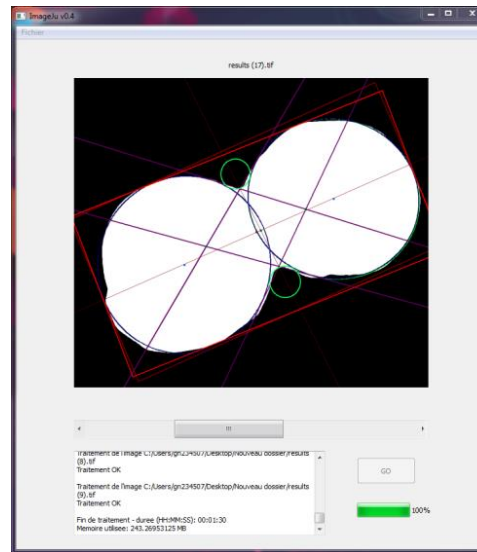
Image.lu v0.4

Fichier

results (17).tif

Traitement de l'image C:/Users/gn234507/Desktop/Nouveau dossier/results (8).tif
Traitement OK

Traitement de l'image C:/Users/gn234507/Desktop/Nouveau dossier/results (9).tif
Traitement OK

Fin de traitement - duree (HH:MM:SS): 00:01:30
Memoire utilisee: 243.26953125 MB

GO

100%